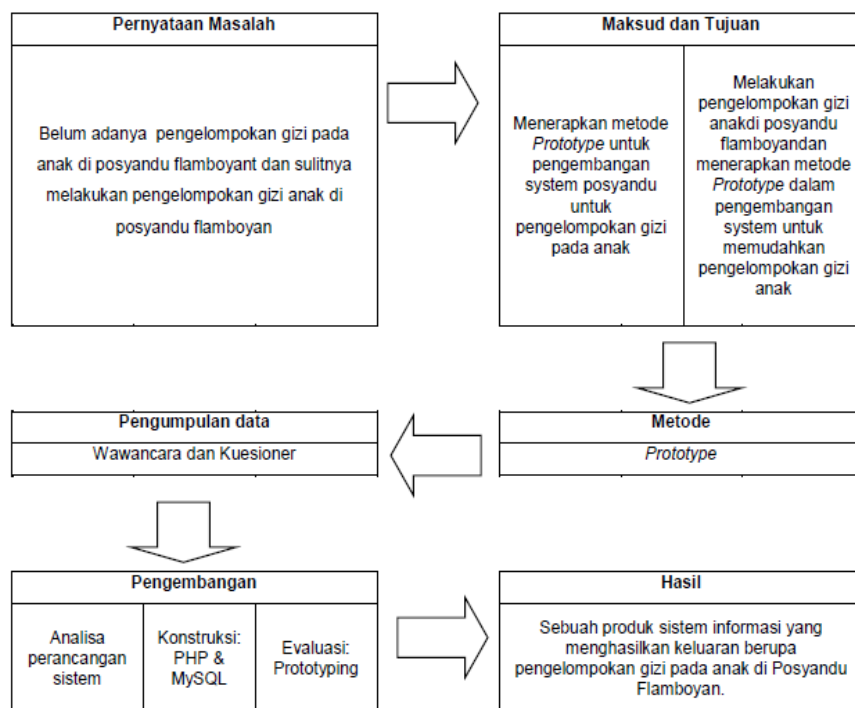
Pernyataan Masalah

Belum adanya pengelompokan gizi pada anak di posyandu flamboyant dan sulitnya melakukan pengelompokan gizi anak di posyandu flamboyan

Maksud dan Tujuan

Menerapkan metode Prototype untuk pengembangan system posyandu untuk pengelompokan gizi pada anak

Melakukan pengelompokan gizi anakdi posyandu flamboyandan menerapkan metode Prototype dalam pengembangan system untuk memudahkan pengelompokan gizi anak

Metode

Prototype

Pengumpulan data

Wawancara dan Kuesioner

Pengembangan

| Analisa perancangan sistem | Konstruksi: PHP & MySQL | Evaluasi: Prototyping |
|---|---|---|

Hasil

Sebuah produk sistem informasi yang menghasilkan keluaran berupa pengelompokan gizi pada anak di Posyandu Flamboyan.